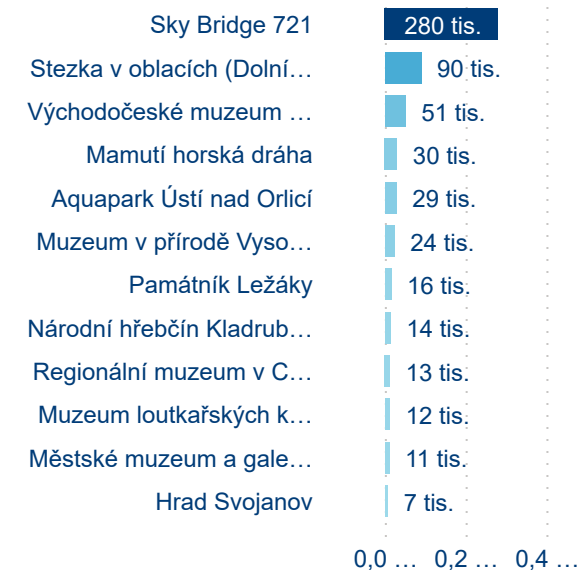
| | |
|---|---|
| Sky Bridge 721 | 280 tis. |
| Stezka v oblacích (Dolní… | 90 tis. |
| Východočeské muzeum … | 51 tis. |
| Mamutí horská dráha | 30 tis. |
| Aquapark Ústí nad Orlicí | 29 tis. |
| Muzeum v přírodě Vyso… | 24 tis. |
| Památník Ležáky | 16 tis. |
| Národní hřebčín Kladrub… | 14 tis. |
| Regionální muzeum v C… | 13 tis. |
| Muzeum loutkařských k… | 12 tis. |
| Městské muzeum a gale… | 11 tis. |
| Hrad Svojanov | 7 tis. |

0,0 … 0,2 … 0,4 …